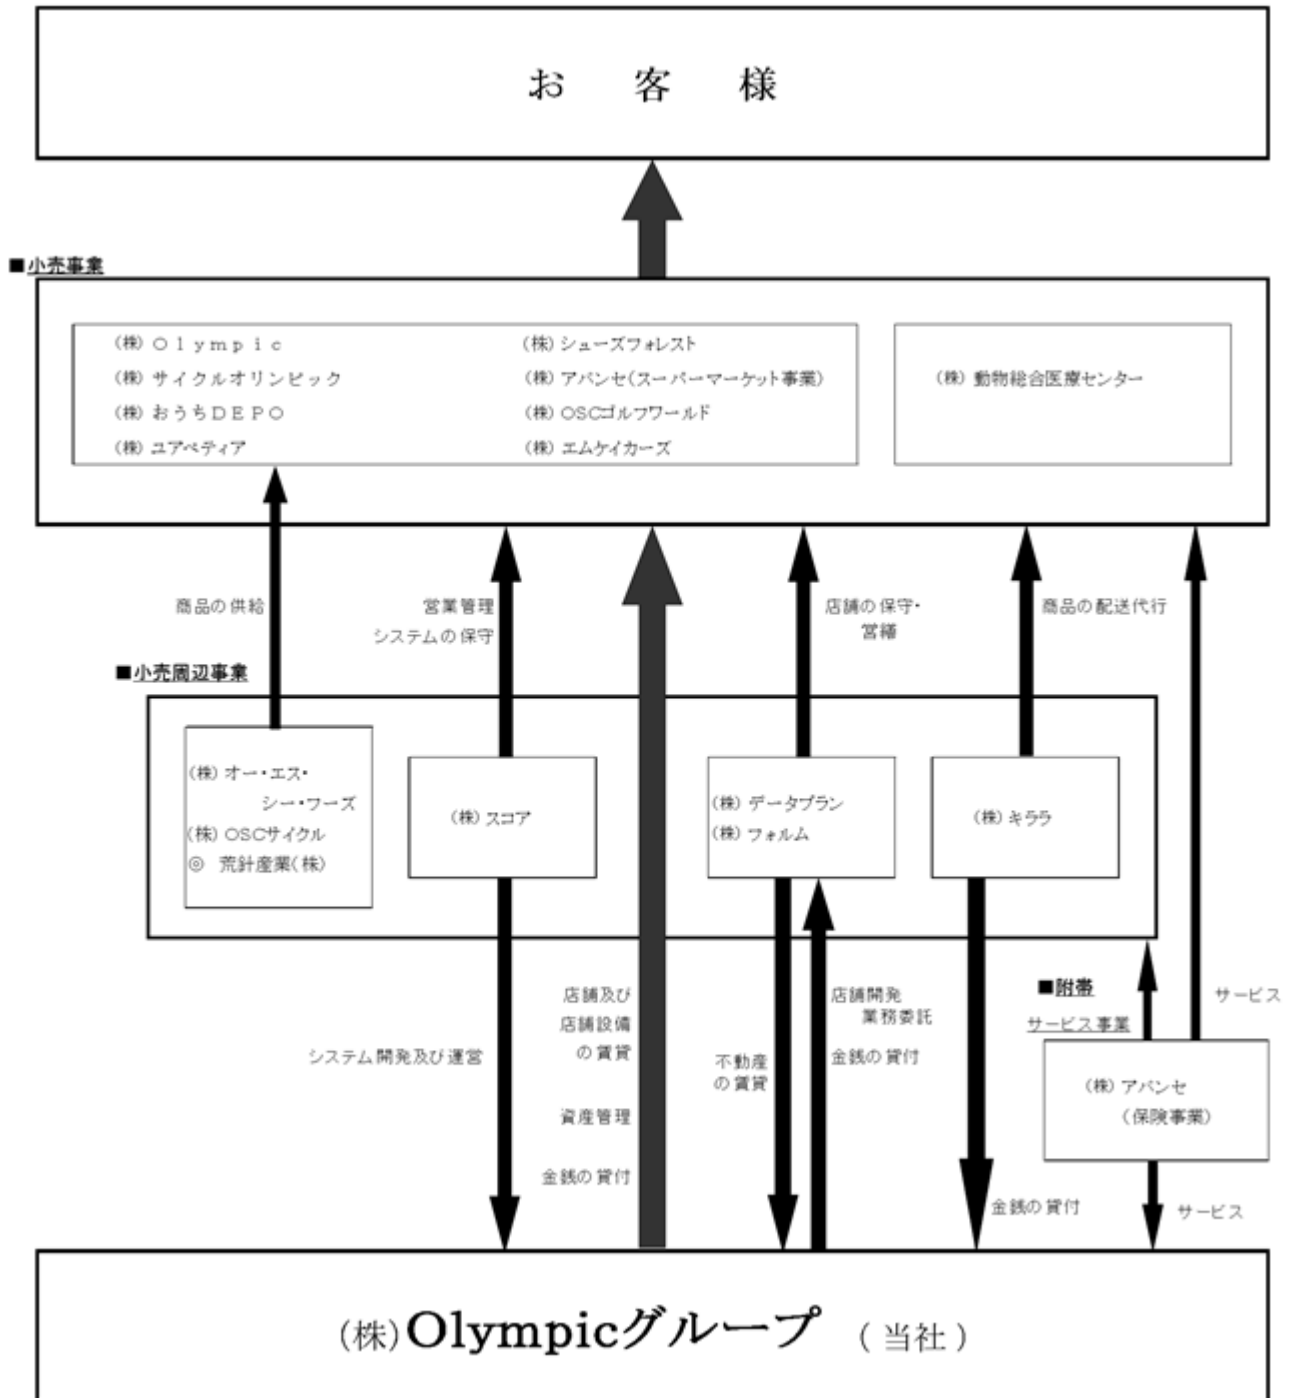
お　客　様

■小売事業

(株) Ｏｌｙｍｐｉｃ
(株) サイクルオリンピック
(株) おうちＤＥＰＯ
(株) ユアペティア

(株) シューズフォレスト
(株) アバンセ(スーパーマーケット事業)
(株) OSCゴルフワールド
(株) エムケイカーズ

(株) 動物総合医療センター

商品の供給
営業管理
システムの保守
店舗の保守・営繕
商品の配送代行

■小売周辺事業

(株) オー・エス・シー・フーズ
(株) OSCサイクル
◎ 荒針産業(株)

(株) スコア

(株) データプラン
(株) フォルム

(株) キララ

システム開発及び運営
店舗及び店舗設備の賃貸
資産管理
金銭の貸付
不動産の賃貸
店舗開発業務委託
金銭の貸付
金銭の貸付

■附帯サービス事業
サービス

(株) アバンセ
(保険事業)

サービス

(株)Olympicグループ （当社）